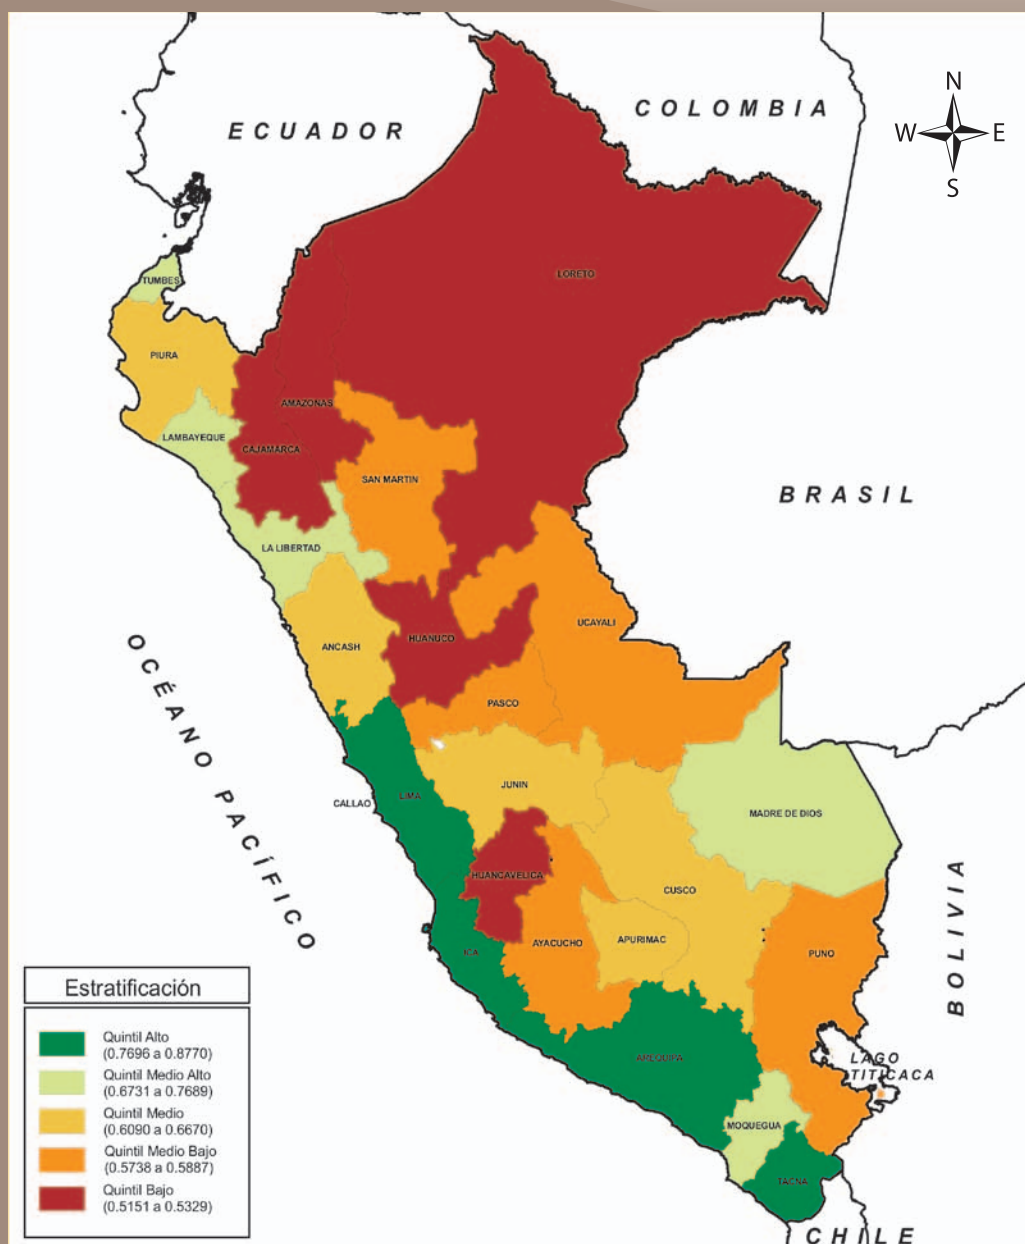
N
W E
S

ECUADOR

COLOMBIA

BRASIL

TUMBES
PIURA
LORETO
AMAZONAS
LAMBAYEQUE
CAJAMARCA
SAN MARTIN
LA LIBERTAD
ANCASH
HUANUCO
UCAYALI
PASCO
LIMA
CALLAO
JUNIN
MADRE DE DIOS
HUANCAVELICA
CUSCO
ICA
AYACUCHO
APURIMAC
PUNO
AREQUIPA
MOQUEGUA
TACNA

OCÉANO PACÍFICO

BOLIVIA

LAGO TITICACA

CHILE

Estratificación

Quintil Alto
(0.7696 a 0.8770)
Quintil Medio Alto
(0.6731 a 0.7689)
Quintil Medio
(0.6090 a 0.6670)
Quintil Medio Bajo
(0.5738 a 0.5887)
Quintil Bajo
(0.5151 a 0.5329)